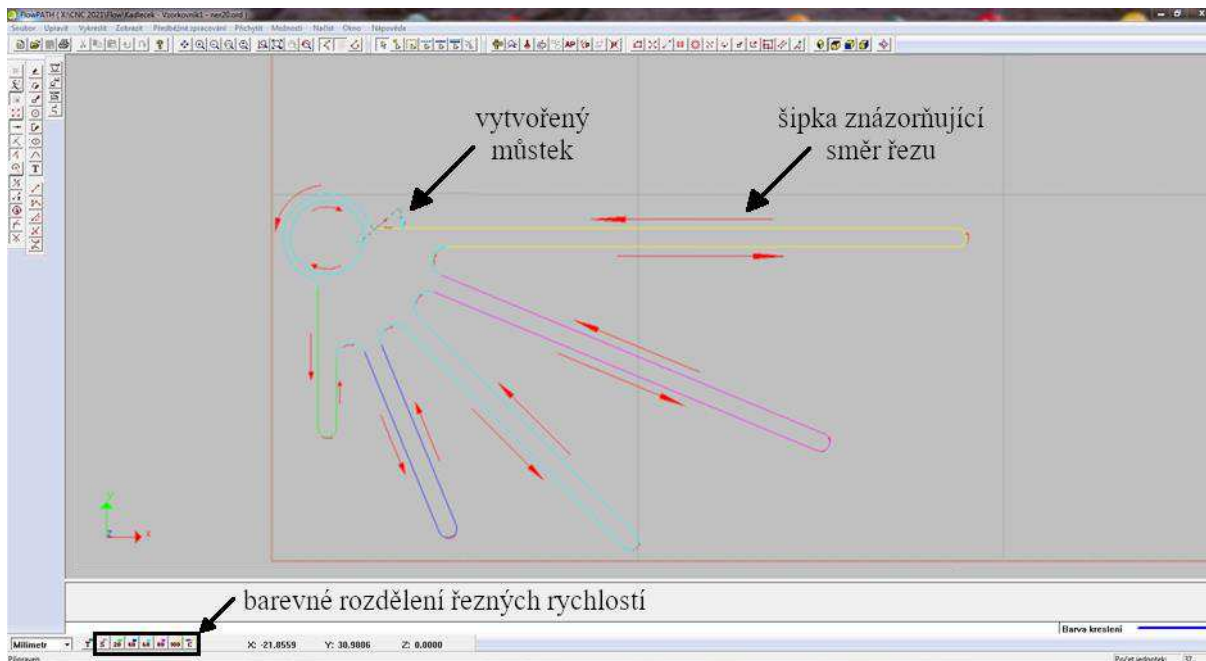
FlowPATH ( X:\CNC 2021\Flow\Kadlecek - Vzorkovnik1 - ner20.ord )

Soubor Upravit Vykreslit Zobrazit Předběžné zpracování Přichytit Možnosti Načíst Okno Nápověda

vytvořený můstek

šipka znázorňující směr řezu

Y

X

barevné rozdělení řezných rychlostí

Milimetr

20 40 60 80 100

X: -21.8559 Y: 30.9806 Z: 0.0000

Barva kreslení

Připraven

Počet jednotek: 37